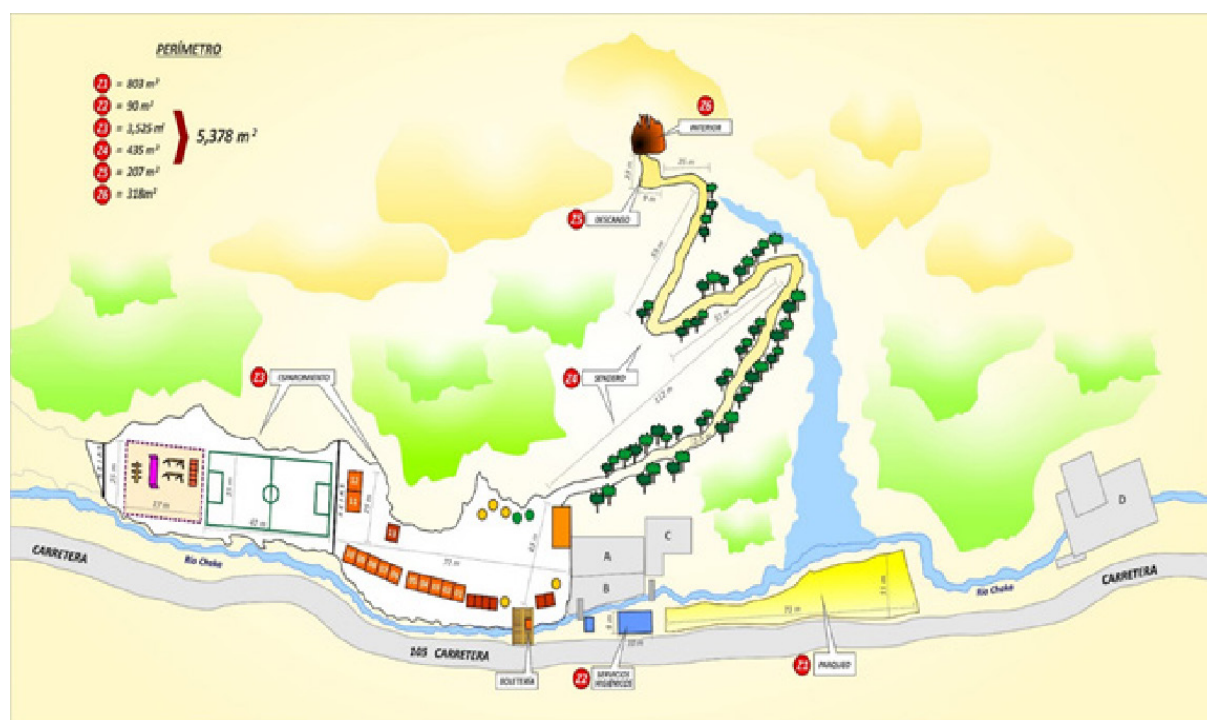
PERÍMETRO

Z1 = 803 m²
Z2 = 90 m²
Z3 = 3,525 m²
Z4 = 435 m²
Z5 = 207 m²
Z6 = 318m²

5,378 m²

Z6 INTERIOR

35 m

Z5 DESCANSO

Z4 SENDERO

Z3 CAMPAMENTO

Z2 SERVICIOS HIGIÉNICOS

Z1 PARQUEO

BOLETERÍA

A
B
C
D

CARRETERA
Rio Chaka
105 CARRETERA
CARRETERA
Rio Chaka

17 m
25 m
42 m
75 m
71 m
31 m
10 m
112 m
51 m
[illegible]